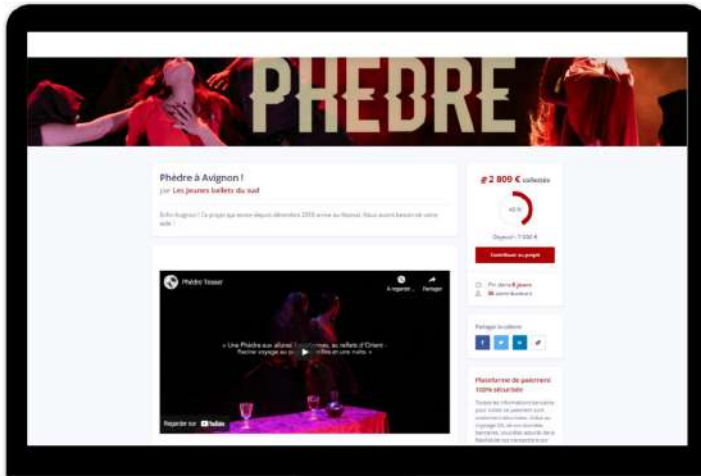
PHEDRE

Phèdre à Avignon !
par Les jeunes ballets du sud

Enfin Avignon ! Ce projet qui existe depuis décembre 2019 arrive au festival. Nous avons besoin de votre aide !

Phèdre Teaser
À regarder ...
Partager

« Une Phèdre aux allures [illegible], aux reflets d'Orient - Racine voyage au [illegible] et une nuits »

Regarder sur YouTube

2 809 € collectés

40 %

Objectif : 7 000 €

Contribuer au projet

Fin dans 8 jours
36 contributeurs

Partager la collecte

Plateforme de paiement 100% sécurisée

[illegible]